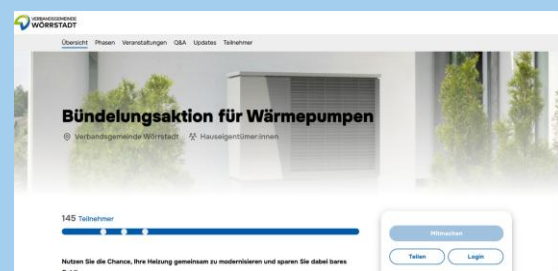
VERBANDSGEMEINDE WÖRRSTADT

Übersicht Phasen Veranstaltungen Q&A Updates Teilnehmer

Bündelungsaktion für Wärmepumpen

Verbandsgemeinde Wörrstadt Hauseigentümer:innen

145 Teilnehmer

Nutzen Sie die Chance, Ihre Heizung gemeinsam zu modernisieren und sparen Sie dabei bares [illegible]

Mitmachen

Teilen Login